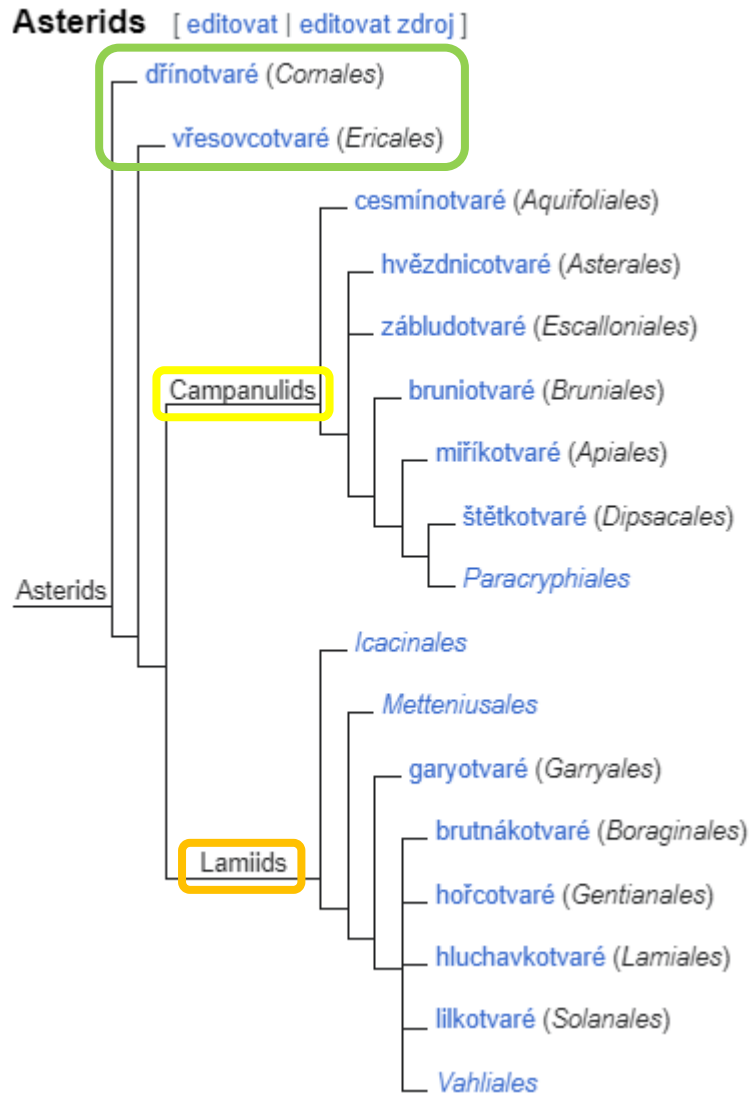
**Asterids** [ editovat | editovat zdroj ]

dřínotvaré (*Cornales*)

vřesovcotvaré (*Ericales*)

Campanulids

cesmínotvaré (*Aquifoliales*)

hvězdnicotvaré (*Asterales*)

zábludotvaré (*Escalloniales*)

bruniotvaré (*Bruniales*)

miříkotvaré (*Apiales*)

štětkotvaré (*Dipsacales*)

*Paracryphiales*

Asterids

*Icacinales*

*Metteniusales*

garyotvaré (*Garryales*)

Lamiids

brutnákotvaré (*Boraginales*)

hořcotvaré (*Gentianales*)

hluchavkotvaré (*Lamiales*)

lilkotvaré (*Solanales*)

*Vahliales*